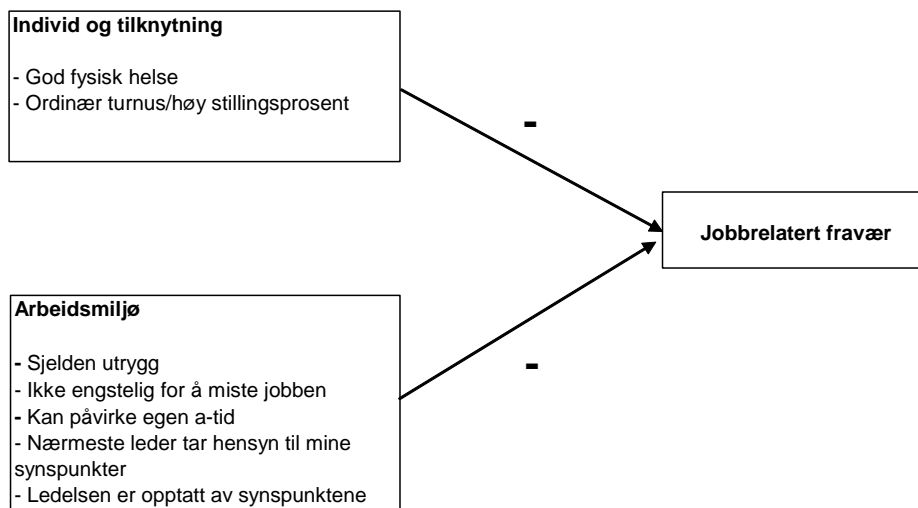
Individ og tilknytning

- God fysisk helse
- Ordinær turnus/høy stillingsprosent

-

Jobbrelatert fravær

Arbeidsmiljø

- Sjelden utrygg
- Ikke engstelig for å miste jobben
- Kan påvirke egen a-tid
- Nærmeste leder tar hensyn til mine synspunkter
- Ledelsen er opptatt av synspunktene

-